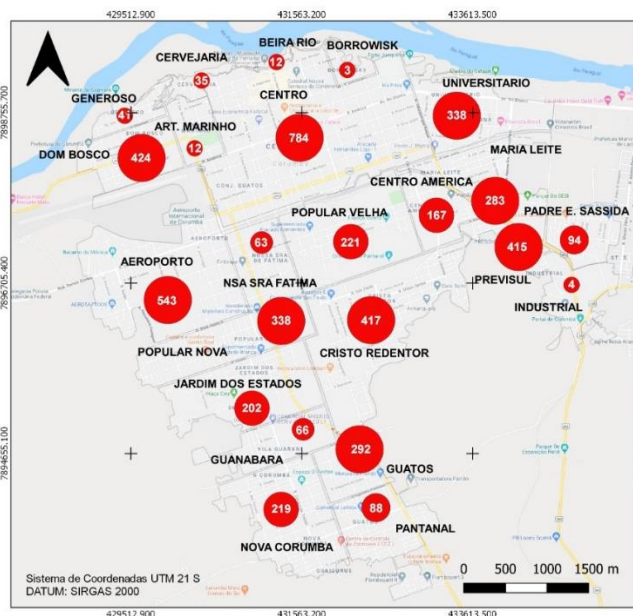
429512.900
431563.200
433613.500

7898755.700
7896705.400
7894655.100

CERVEJARIA
BEIRA RIO
BORROWISK
12
3
35
UNIVERSITARIO
GENEROSO
CENTRO
41
338
ART. MARINHO
12
784
DOM BOSCO
MARIA LEITE
424
CENTRO AMERICA
283
POPULAR VELHA
167
PADRE E. SASSIDA
221
63
415
94
AEROPORTO
NSA SRA FATIMA
PREVISUL
4
543
INDUSTRIAL
338
417
POPULAR NOVA
CRISTO REDENTOR
JARDIM DOS ESTADOS
202
66
292
GUANABARA
GUATOS
219
88
PANTANAL
NOVA CORUMBA

Sistema de Coordenadas UTM 21 S
DATUM: SIRGAS 2000

0 500 1000 1500 m

429512.900
431563.200
433613.500